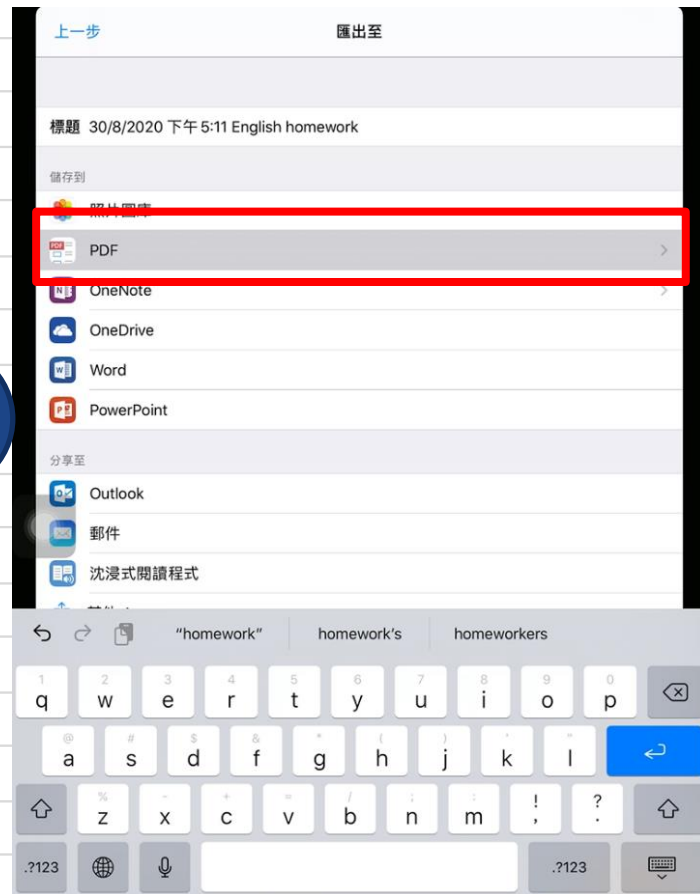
上一步
匯出至

標題 30/8/2020 下午 5:11 English homework

儲存到
照片圖庫
PDF
OneNote
OneDrive
Word
PowerPoint

分享至
Outlook
郵件
沈浸式閱讀程式
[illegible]

"homework" homework's homeworkers

1 q 2 w 3 e 4 r 5 t 6 y 7 u 8 i 9 o 0 p
@ a # s $ d & f * g ( h ) j ' k " l
% z - x + c = v / b ; n : m ! , ? .
.?123 .?123